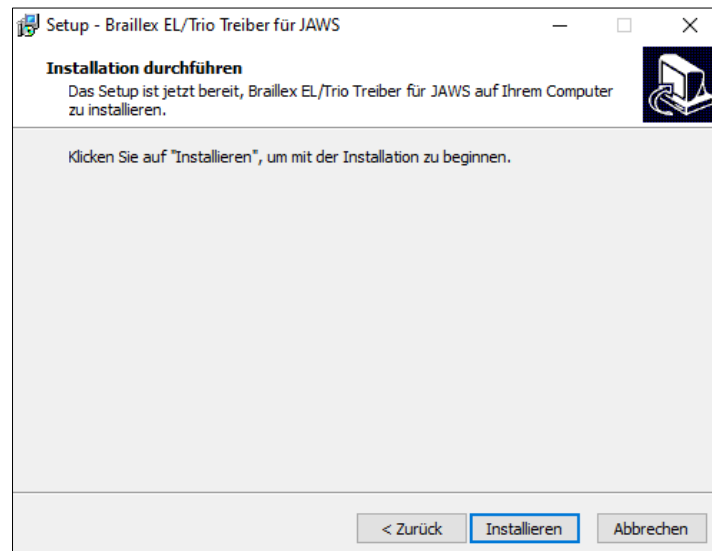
Setup - Braillex EL/Trio Treiber für JAWS

Installation durchführen

Das Setup ist jetzt bereit, Braillex EL/Trio Treiber für JAWS auf Ihrem Computer zu installieren.

Klicken Sie auf "Installieren", um mit der Installation zu beginnen.

< Zurück | Installieren | Abbrechen